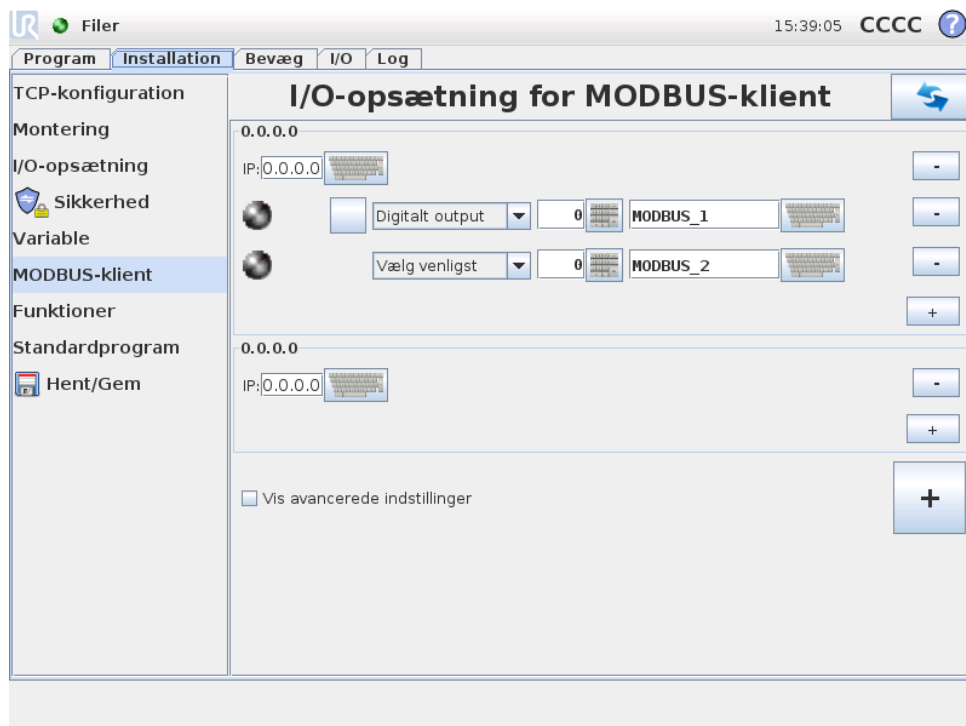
Filer

15:39:05 CCCC ?

Program Installation Bevæg I/O Log

TCP-konfiguration
Montering
I/O-opsætning
Sikkerhed
Variable
MODBUS-klient
Funktioner
Standardprogram
Hent/Gem

I/O-opsætning for MODBUS-klient

0.0.0.0
IP: 0.0.0.0
-
Digitalt output 0 MODBUS_1 -
Vælg venligst 0 MODBUS_2 -
+

0.0.0.0
IP: 0.0.0.0
-
+

Vis avancerede indstillinger
+